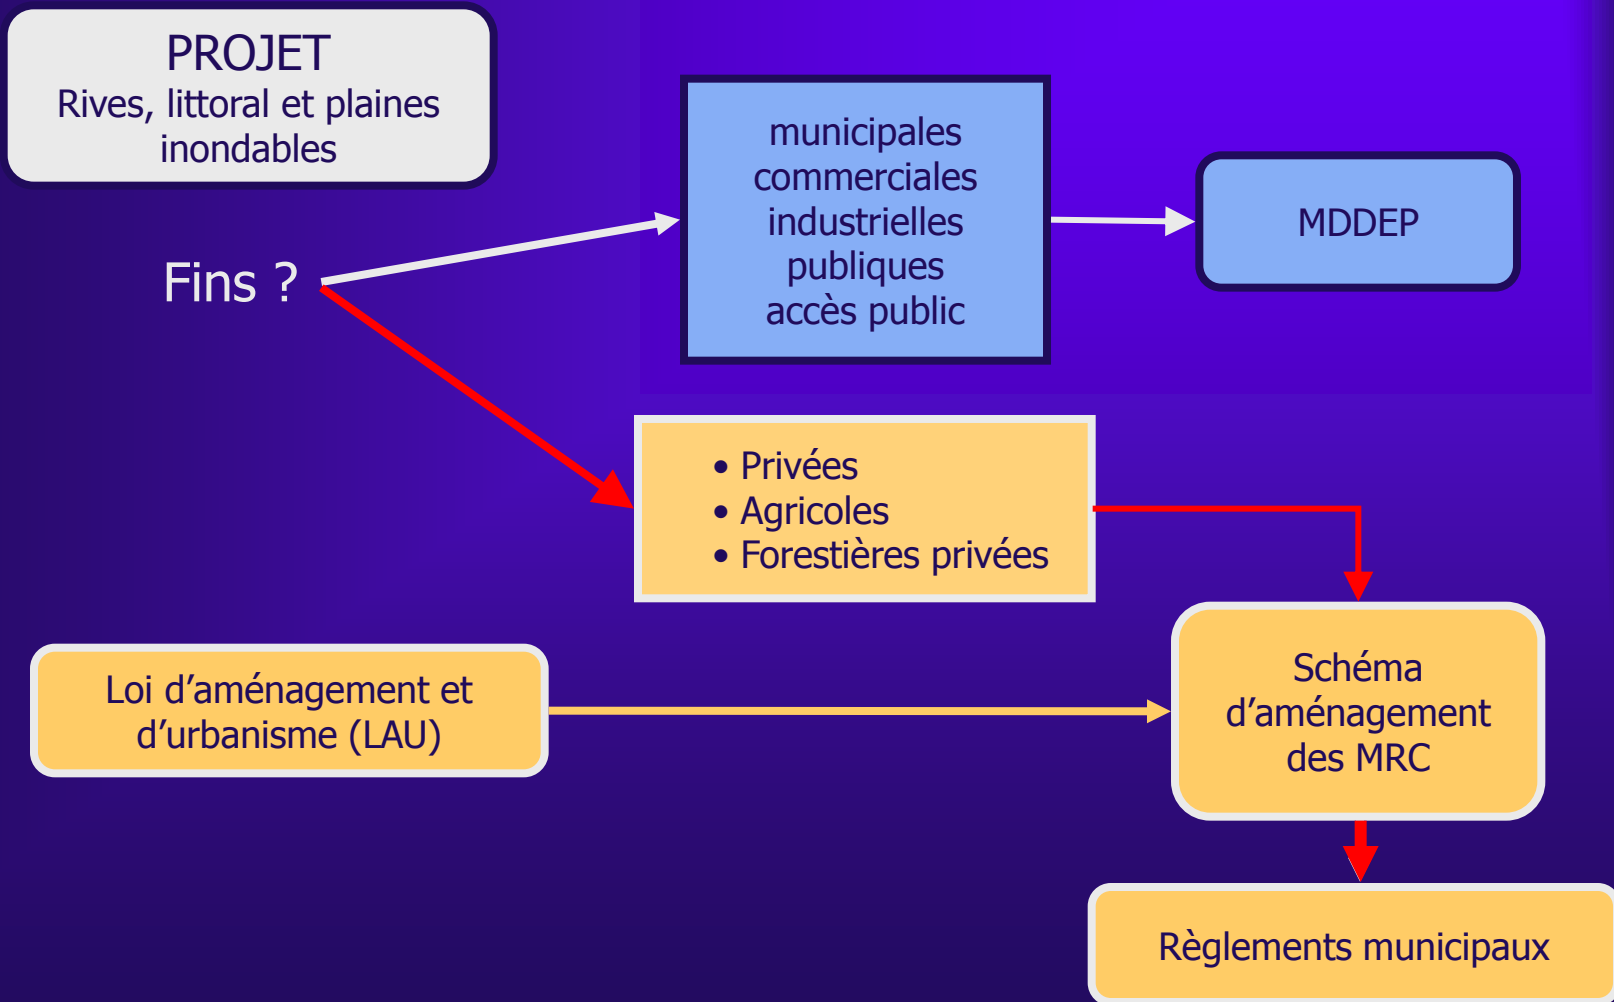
PROJET
Rives, littoral et plaines inondables

Fins ?

municipales
commerciales
industrielles
publiques
accès public

MDDEP

• Privées
• Agricoles
• Forestières privées

Loi d’aménagement et d’urbanisme (LAU)

Schéma d’aménagement des MRC

Règlements municipaux